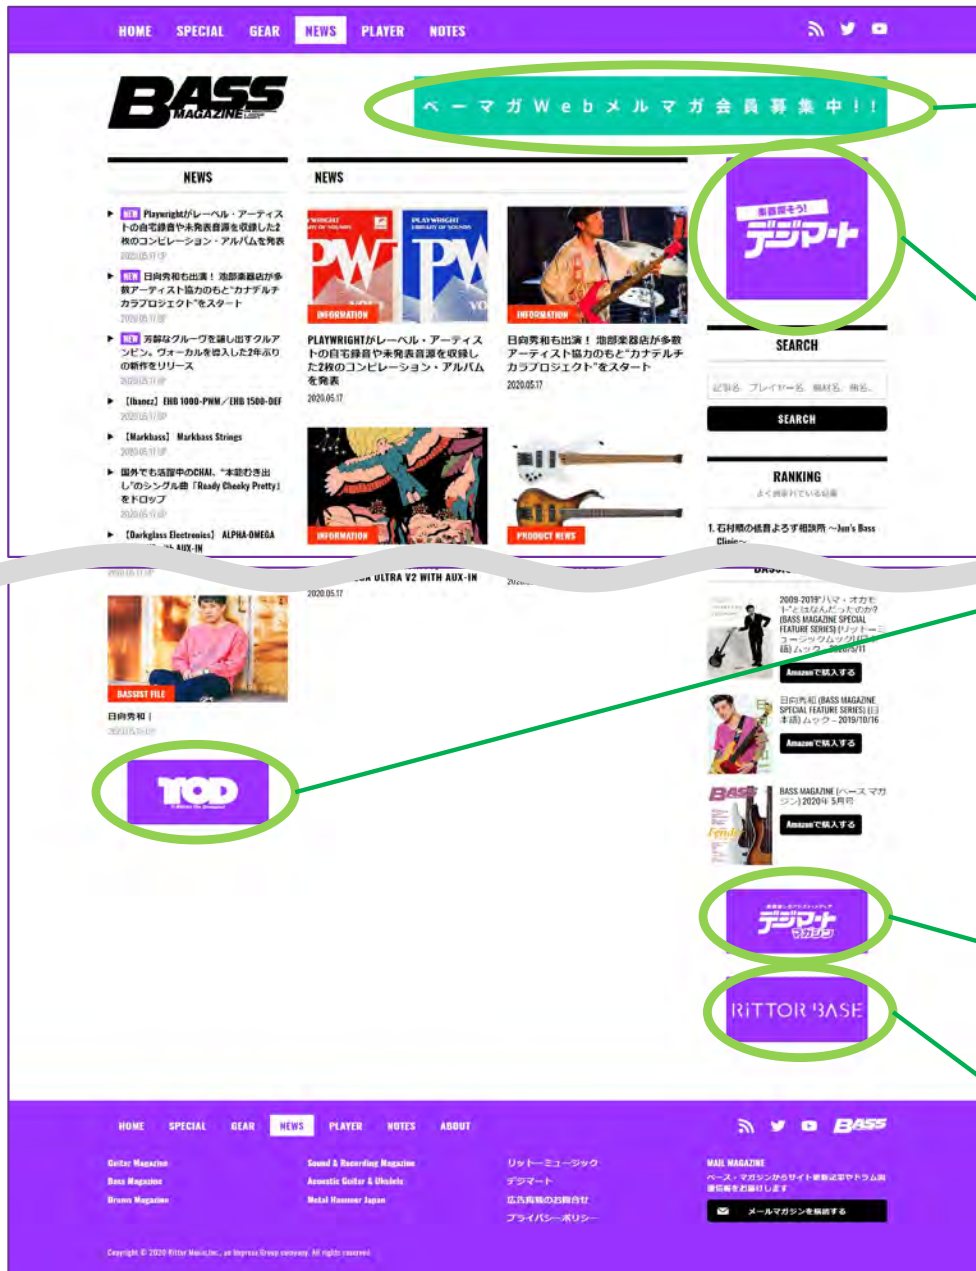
HOME SPECIAL GEAR NEWS PLAYER NOTES

BASS MAGAZINE

ベーマガWebメルマガ会員募集中!!

NEWS

NEW Playwrightがレーベル・アーティストの自宅録音や未発表音源を収録した2枚のコンピレーション・アルバムを発表
2020.05.17

NEW 日向秀和も出演！ 池部楽器店が多数アーティスト協力のもと"カナデルチ カラプロジェクト"をスタート
2020.05.17

NEW 芳醇なグルーヴを醸し出すクルアンビン、ヴォーカルを導入した2年ぶりの新作をリリース
2020.05.17

【Ibanez】EHB 1000-PWM／EHB 1500-DEF
2020.05.17

【Markbass】Markbass Strings
2020.05.17

国外でも活躍中のCHAI、"本能むき出し"のシングル曲「Ready Cheeky Pretty」をドロップ
2020.05.17

【Darkglass Electronics】ALPHA-OMEGA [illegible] AUX-IN
2020.05.17

NEWS

INFORMATION
PLAYWRIGHTがレーベル・アーティストの自宅録音や未発表音源を収録した2枚のコンピレーション・アルバムを発表
2020.05.17

INFORMATION
日向秀和も出演！ 池部楽器店が多数アーティスト協力のもと"カナデルチ カラプロジェクト"をスタート
2020.05.17

INFORMATION

PRODUCT NEWS

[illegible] ULTRA V2 WITH AUX-IN
2020.05.17

楽器探そう! デジマート

SEARCH

記事名、プレイヤー名、機材名、商品名

SEARCH

RANKING
よく読まれている記事

1. 石村順の低音よろず相談所 ～Jun's Bass Clinic～

BASSIST FILE
日向秀和 |
2020.05.17

TOD

2009-2019"ハマ・オカモト"とはなんだったのか? (BASS MAGAZINE SPECIAL FEATURE SERIES) (リットーミュージック・ムック) 2020/3/11
Amazonで購入する

日向秀和 (BASS MAGAZINE SPECIAL FEATURE SERIES) (日本語) ムック – 2019/10/16
Amazonで購入する

BASS MAGAZINE (ベース マガジン) 2020年 5月号
Amazonで購入する

デジマート マガジン

RITTOR BASE

HOME SPECIAL GEAR NEWS PLAYER NOTES ABOUT

BASS

Guitar Magazine
Bass Magazine
Drums Magazine

Sound & Recording Magazine
Acoustic Guitar & Ukulele
Metal Hammer Japan

リットーミュージック
デジマート
広告掲載のお問合せ
プライバシーポリシー

MAIL MAGAZINE
ベース・マガジンからサイト更新記事やドラム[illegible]配信をお届けします

メールマガジンを購読する

Copyright © 2020 Rittor Music,Inc., an Impress Group company. All rights reserved.